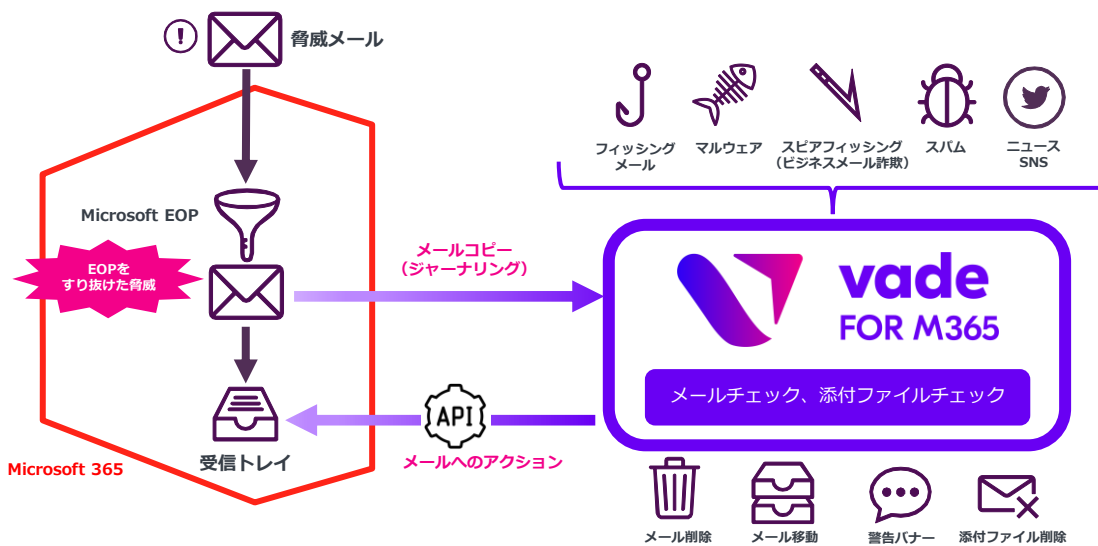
脅威メール

フィッシング メール
マルウェア
スピアフィッシング（ビジネスメール詐欺）
スパム
ニュース SNS

Microsoft EOP

EOPをすり抜けた脅威

メールコピー（ジャーナリング）

vade
FOR M365

メールチェック、添付ファイルチェック

API
メールへのアクション

受信トレイ

Microsoft 365

メール削除
メール移動
警告バナー
添付ファイル削除